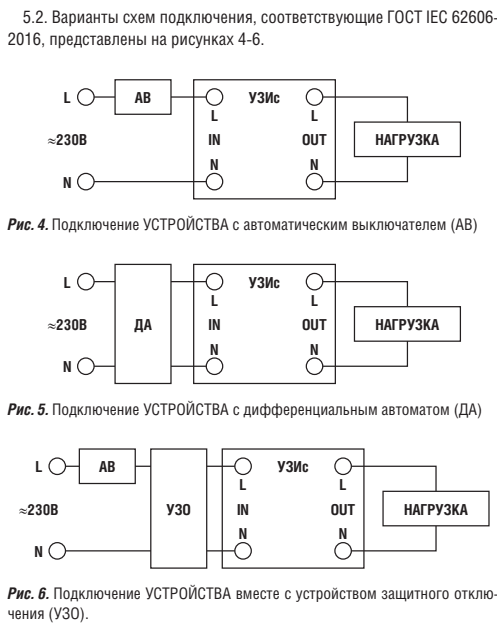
5.2. Варианты схем подключения, соответствующие ГОСТ IEC 62606-2016, представлены на рисунках 4-6.

L
АВ
УЗИс
L
L
$\approx$230В
IN
OUT
НАГРУЗКА
N
N
N

*Рис. 4.* Подключение УСТРОЙСТВА с автоматическим выключателем (АВ)

L
УЗИс
L
L
$\approx$230В
ДА
IN
OUT
НАГРУЗКА
N
N
N

*Рис. 5.* Подключение УСТРОЙСТВА с дифференциальным автоматом (ДА)

L
АВ
УЗИс
L
L
$\approx$230В
УЗО
IN
OUT
НАГРУЗКА
N
N
N

*Рис. 6.* Подключение УСТРОЙСТВА вместе с устройством защитного отключения (УЗО).